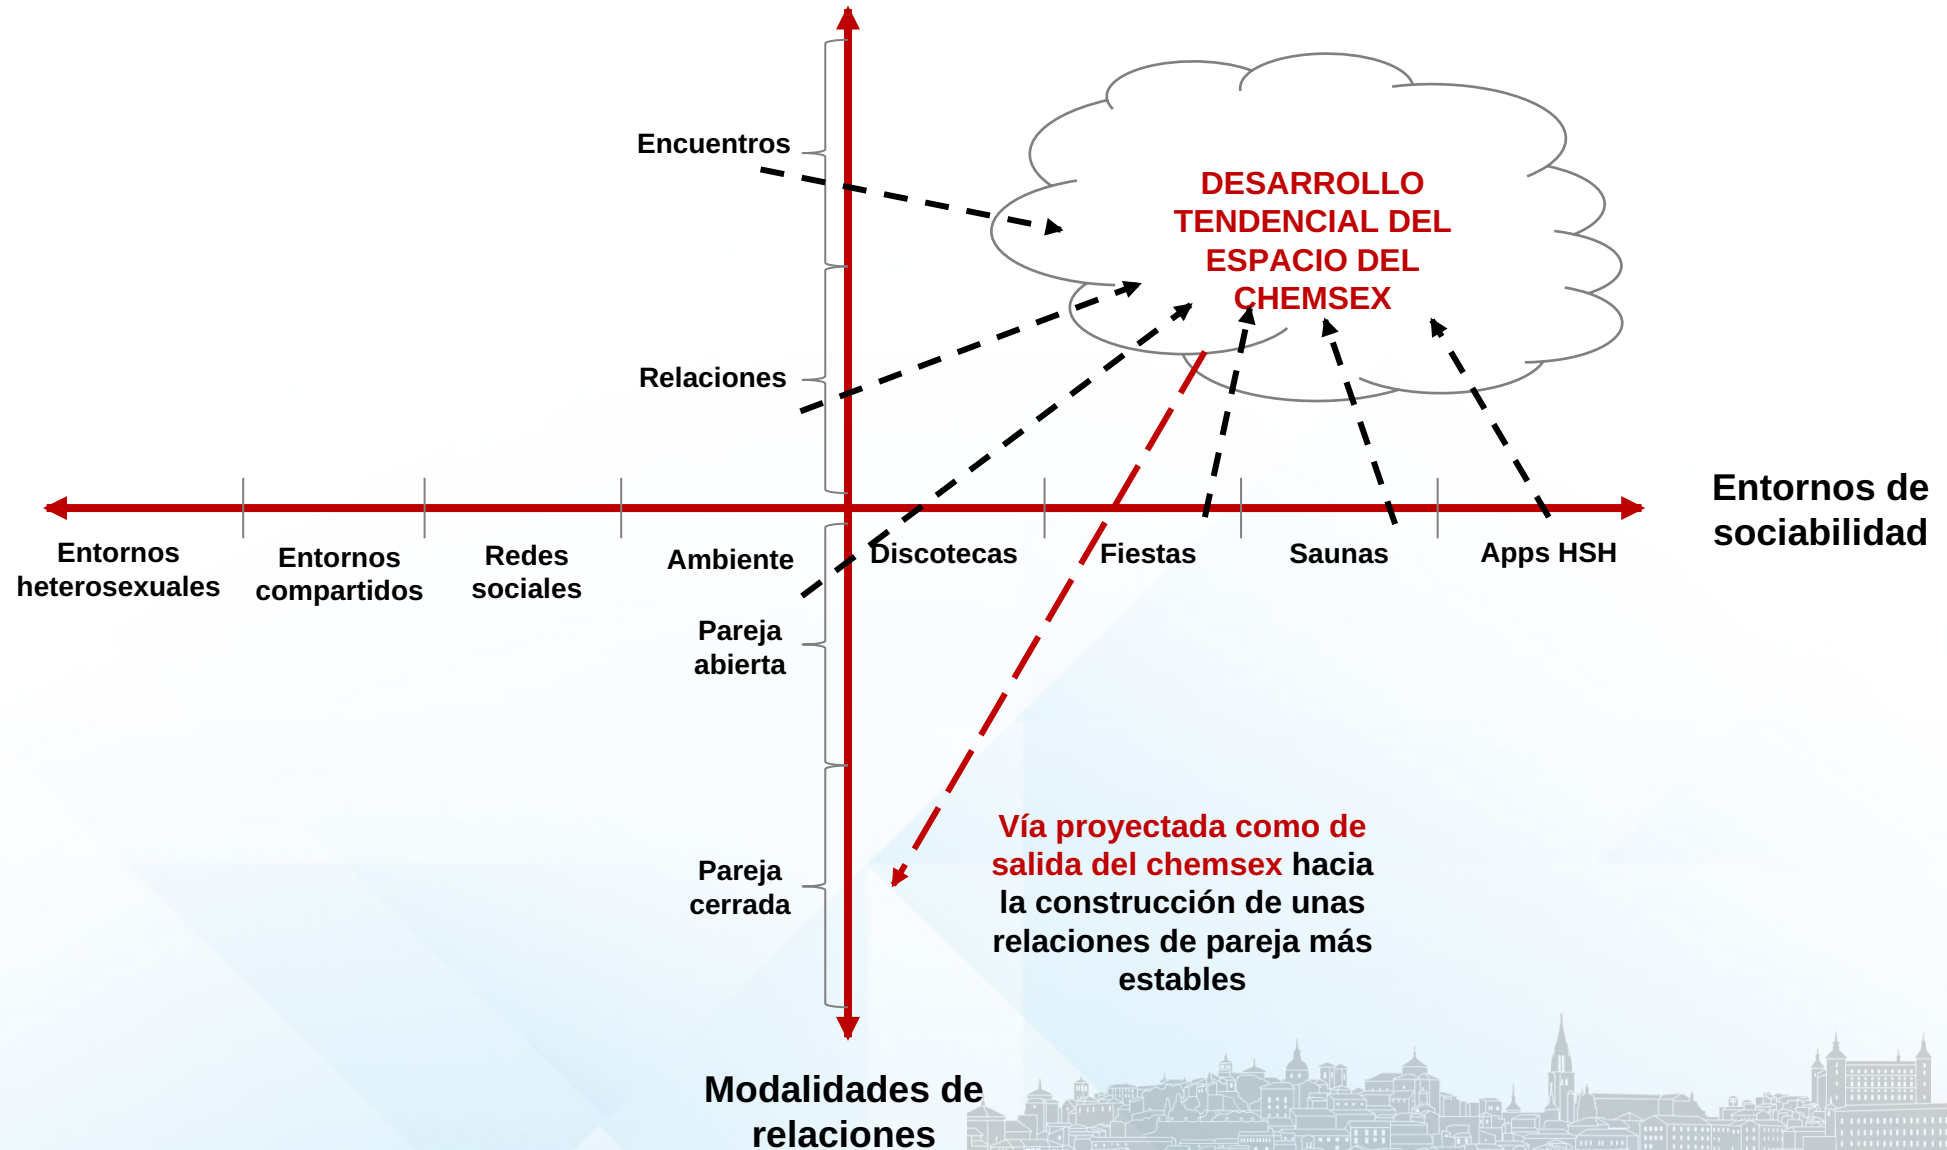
Encuentros

DESARROLLO TENDENCIAL DEL ESPACIO DEL CHEMSEX

Relaciones

Entornos de sociabilidad

Entornos heterosexuales

Entornos compartidos

Redes sociales

Ambiente

Discotecas

Fiestas

Saunas

Apps HSH

Pareja abierta

Pareja cerrada

Vía proyectada como de salida del chemsex hacia la construcción de unas relaciones de pareja más estables

Modalidades de relaciones